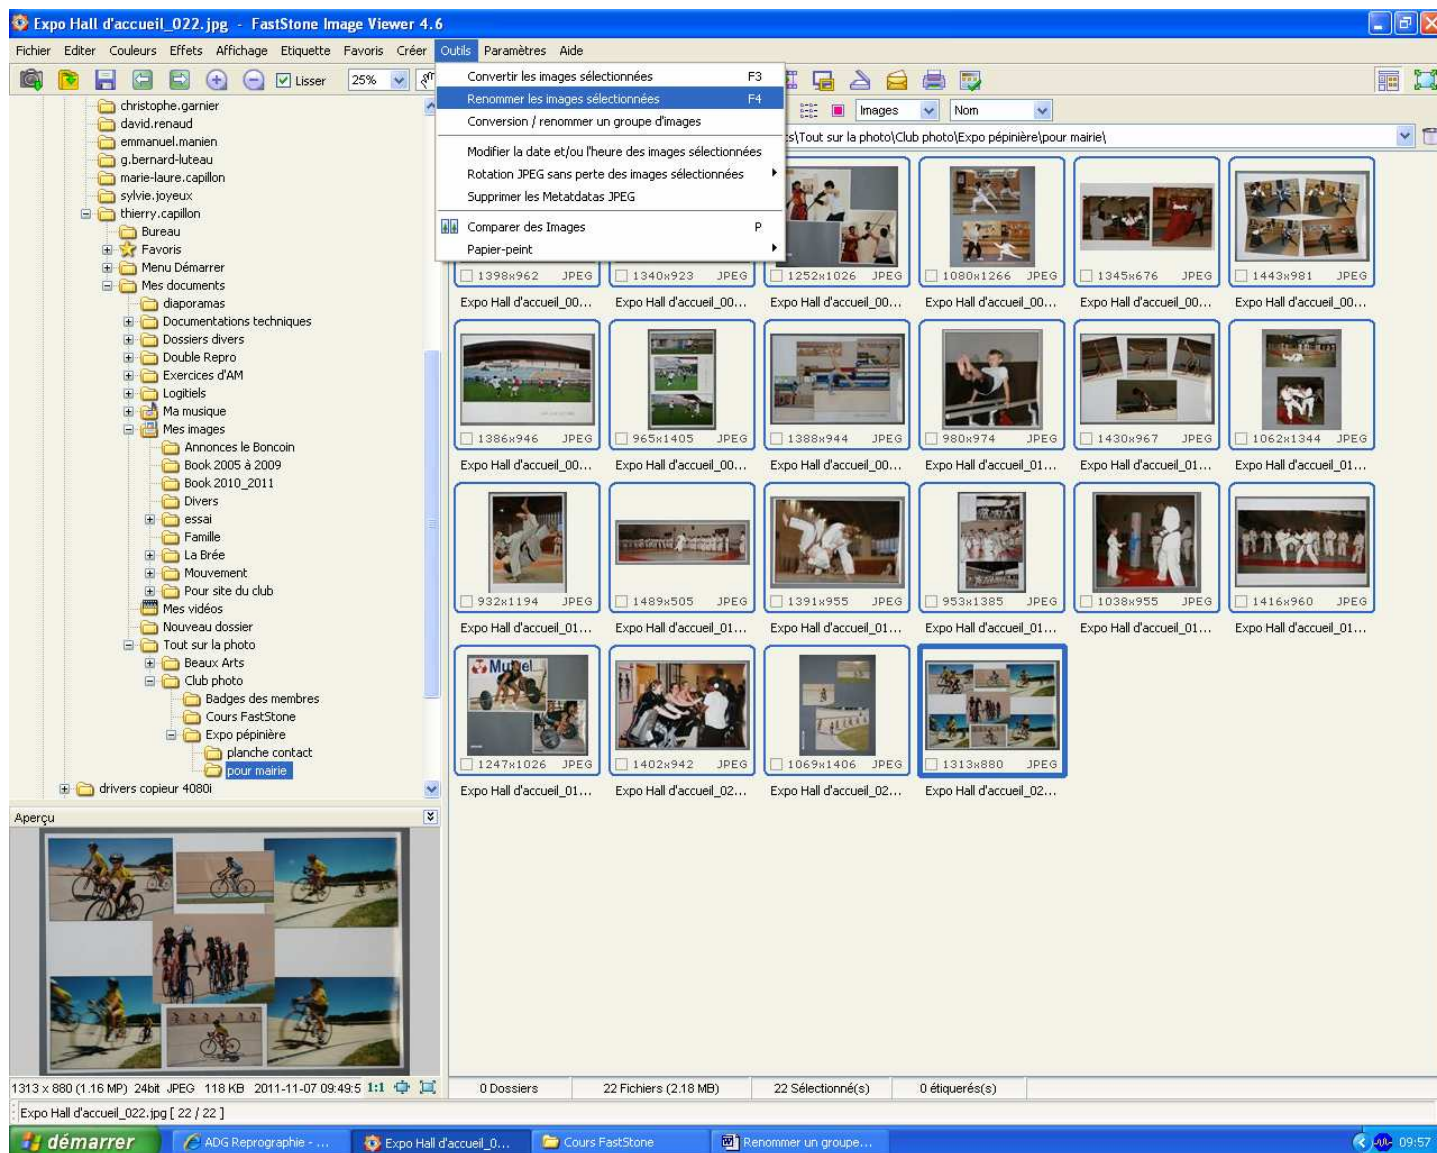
Expo Hall d'accueil_022.jpg - FastStone Image Viewer 4.6

Fichier Editer Couleurs Effets Affichage Etiquette Favoris Créer Outils Paramètres Aide

Lisser 25%

Convertir les images sélectionnées F3
Renommer les images sélectionnées F4
Conversion / renommer un groupe d'images
Modifier la date et/ou l'heure des images sélectionnées
Rotation JPEG sans perte des images sélectionnées
Supprimer les Metatdatas JPEG
Comparer des Images P
Papier-peint

Images Nom

s\Tout sur la photo\Club photo\Expo pépinière\pour mairie\

christophe.garnier
david.renaud
emmanuel.manien
g.bernard-luteau
marie-laure.capillon
sylvie.joyeux
thierry.capillon
Bureau
Favoris
Menu Démarrer
Mes documents
diaporamas
Documentations techniques
Dossiers divers
Double Repro
Exercices d'AM
Logitiels
Ma musique
Mes images
Annonces le Boncoin
Book 2005 à 2009
Book 2010_2011
Divers
essai
Famille
La Brée
Mouvement
Pour site du club
Mes vidéos
Nouveau dossier
Tout sur la photo
Beaux Arts
Club photo
Badges des membres
Cours FastStone
Expo pépinière
planche contact
pour mairie
drivers copieur 4080i

Aperçu

| 1398x962 JPEG | 1340x923 JPEG | 1252x1026 JPEG | 1080x1266 JPEG | 1345x676 JPEG | 1443x981 JPEG |
|---|---|---|---|---|---|
| Expo Hall d'accueil_00... | Expo Hall d'accueil_00... | Expo Hall d'accueil_00... | Expo Hall d'accueil_00... | Expo Hall d'accueil_00... | Expo Hall d'accueil_00... |
| 1386x946 JPEG | 965x1405 JPEG | 1388x944 JPEG | 980x974 JPEG | 1430x967 JPEG | 1062x1344 JPEG |
| Expo Hall d'accueil_00... | Expo Hall d'accueil_00... | Expo Hall d'accueil_00... | Expo Hall d'accueil_01... | Expo Hall d'accueil_01... | Expo Hall d'accueil_01... |
| 932x1194 JPEG | 1489x505 JPEG | 1391x955 JPEG | 953x1385 JPEG | 1038x955 JPEG | 1416x960 JPEG |
| Expo Hall d'accueil_01... | Expo Hall d'accueil_01... | Expo Hall d'accueil_01... | Expo Hall d'accueil_01... | Expo Hall d'accueil_01... | Expo Hall d'accueil_01... |
| 1247x1026 JPEG | 1402x942 JPEG | 1069x1406 JPEG | 1313x880 JPEG | | |
| Expo Hall d'accueil_01... | Expo Hall d'accueil_02... | Expo Hall d'accueil_02... | Expo Hall d'accueil_02... | | |

Mutuel

1313 x 880 (1.16 MP) 24bit JPEG 118 KB 2011-11-07 09:49:5 1:1
0 Dossiers 22 Fichiers (2.18 MB) 22 Sélectionné(s) 0 étiquerés(s)
Expo Hall d'accueil_022.jpg [ 22 / 22 ]

démarrer ADG Reprographie - ... Expo Hall d'accueil_0... Cours FastStone Renommer un groupe... 09:57